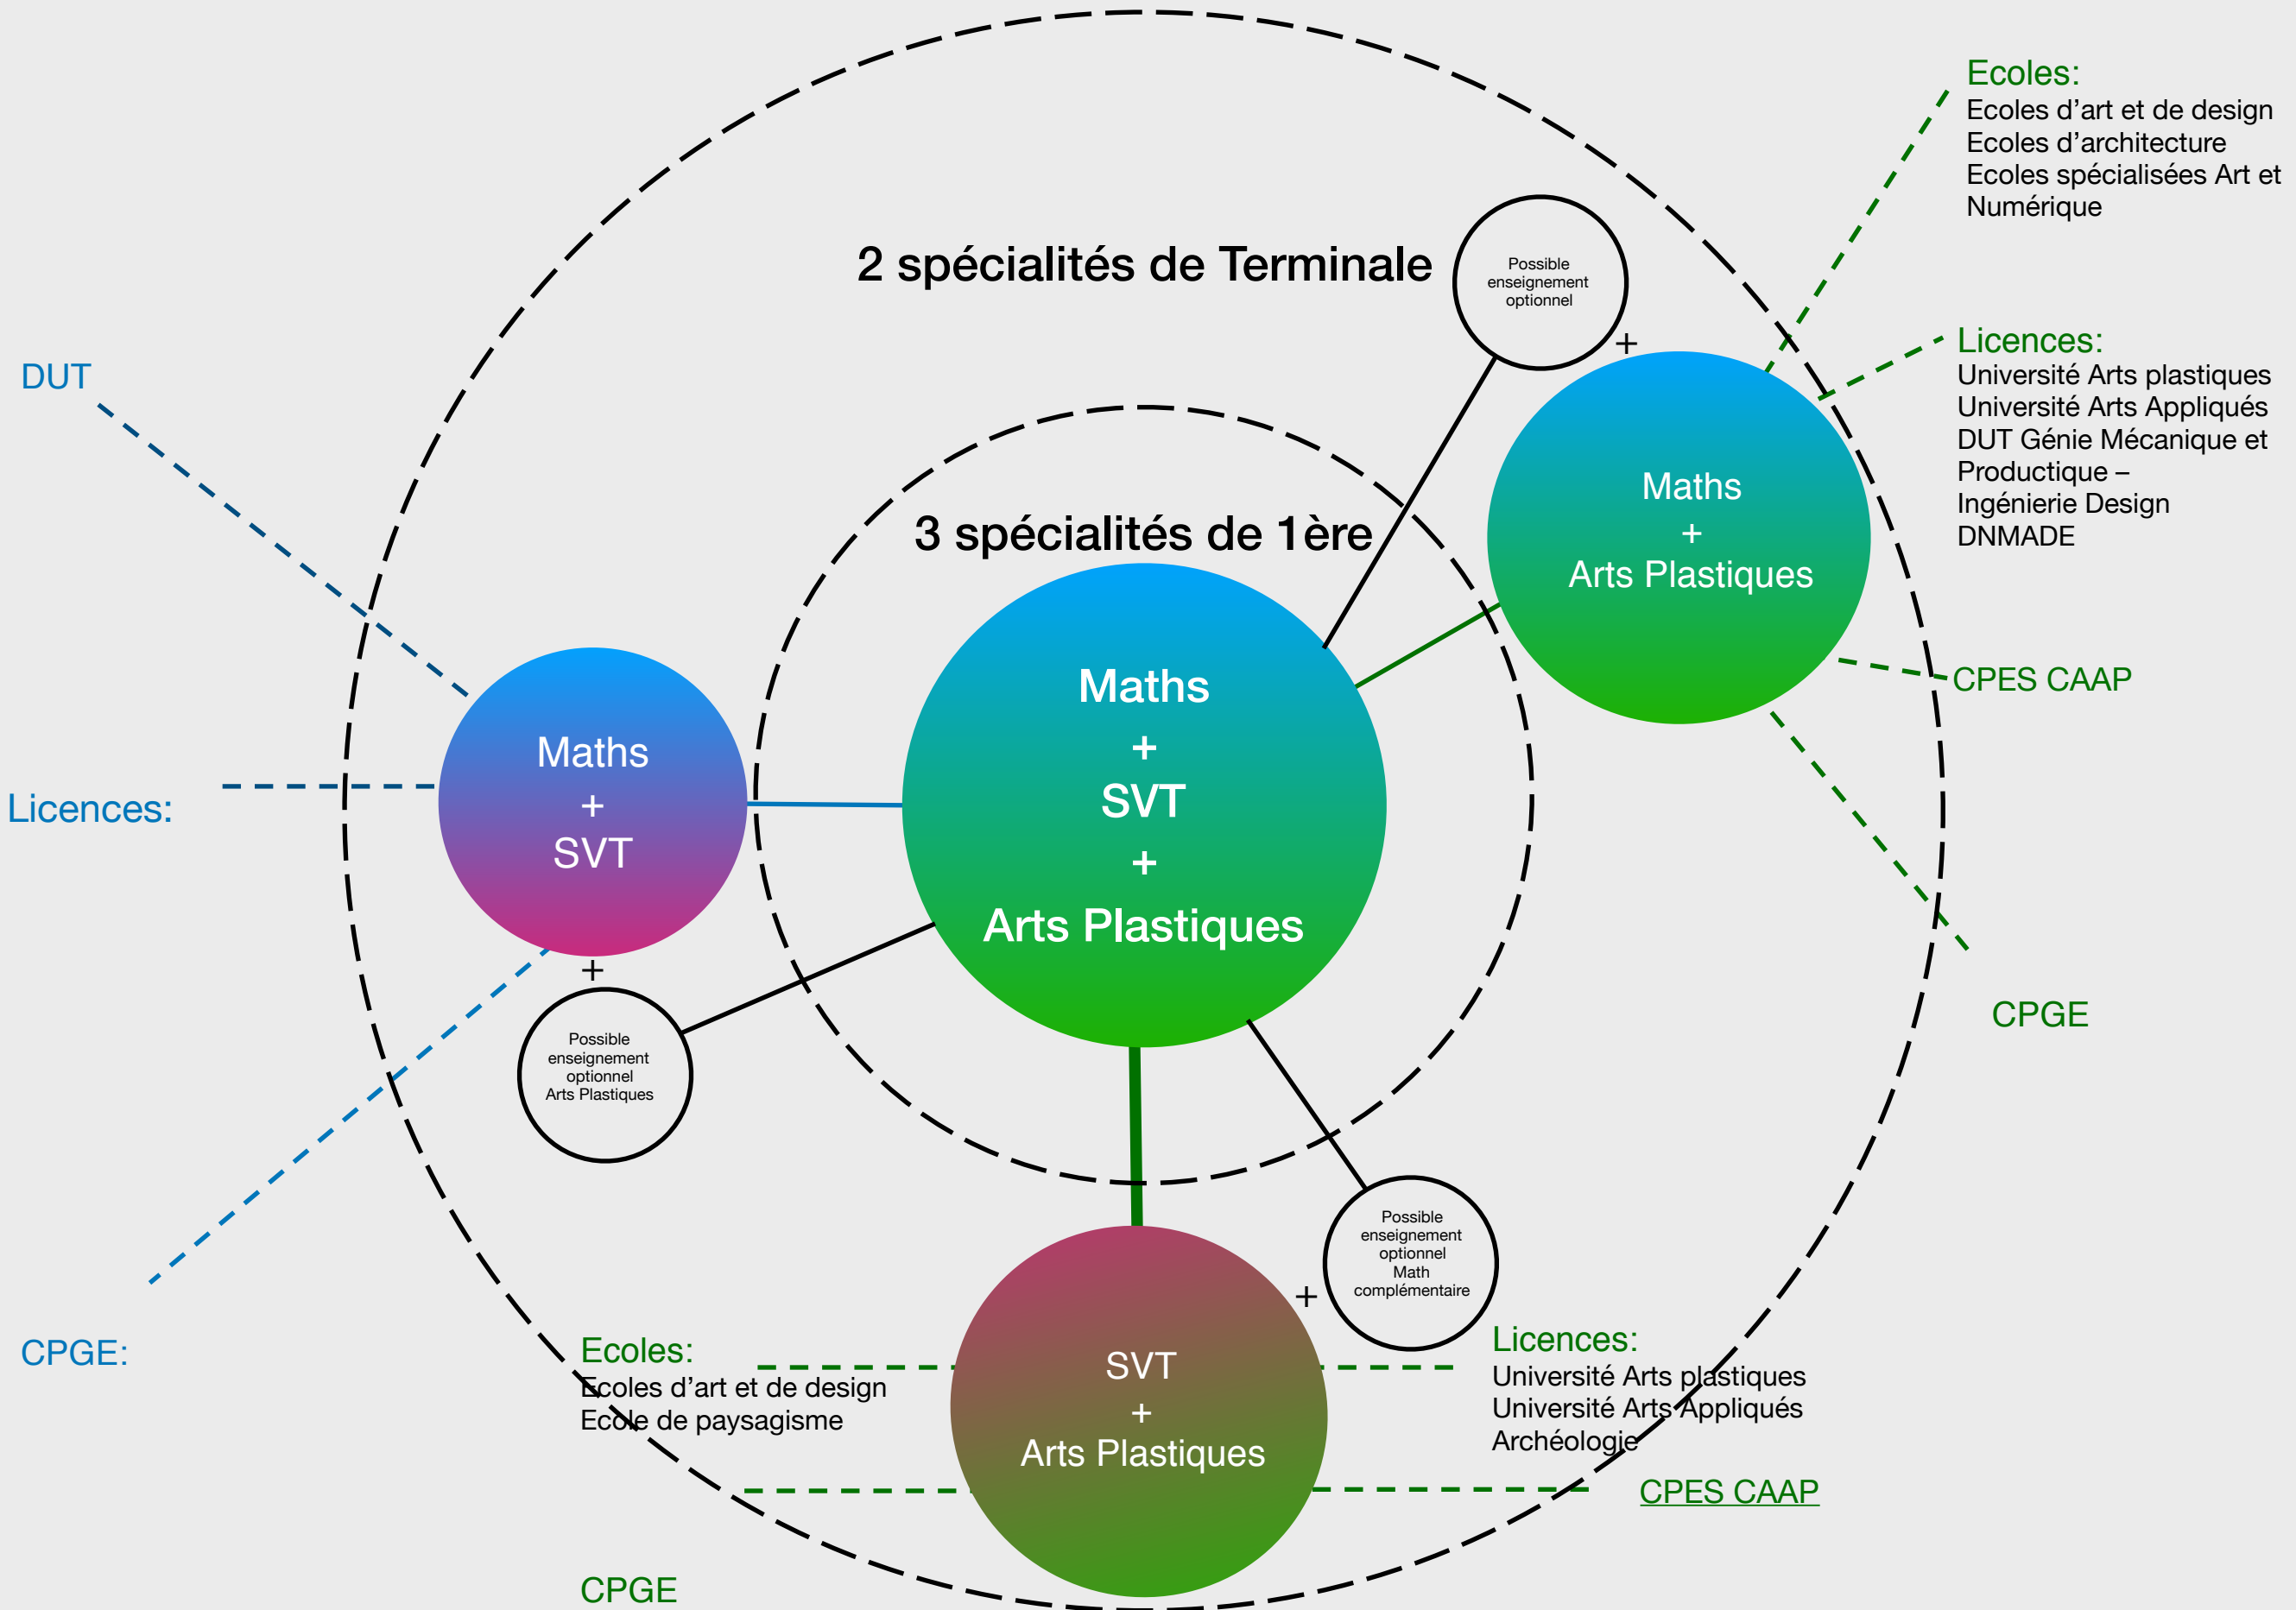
Ecoles:
Ecoles d'art et de design
Ecoles d'architecture
Ecoles spécialisées Art et Numérique

2 spécialités de Terminale

Possible enseignement optionnel

+

Licences:
Université Arts plastiques
Université Arts Appliqués
DUT Génie Mécanique et Productique –
Ingénierie Design
DNMADE

DUT

3 spécialités de 1ère

Maths
+
Arts Plastiques

CPES CAAP

Licences:

Maths
+
SVT

Maths
+
SVT
+
Arts Plastiques

CPGE

+

Possible enseignement optionnel Arts Plastiques

Possible enseignement optionnel Math complémentaire

+

CPGE:

Ecoles:
Ecoles d'art et de design
Ecole de paysagisme

SVT
+
Arts Plastiques

Licences:
Université Arts plastiques
Université Arts Appliqués
Archéologie

CPES CAAP

CPGE